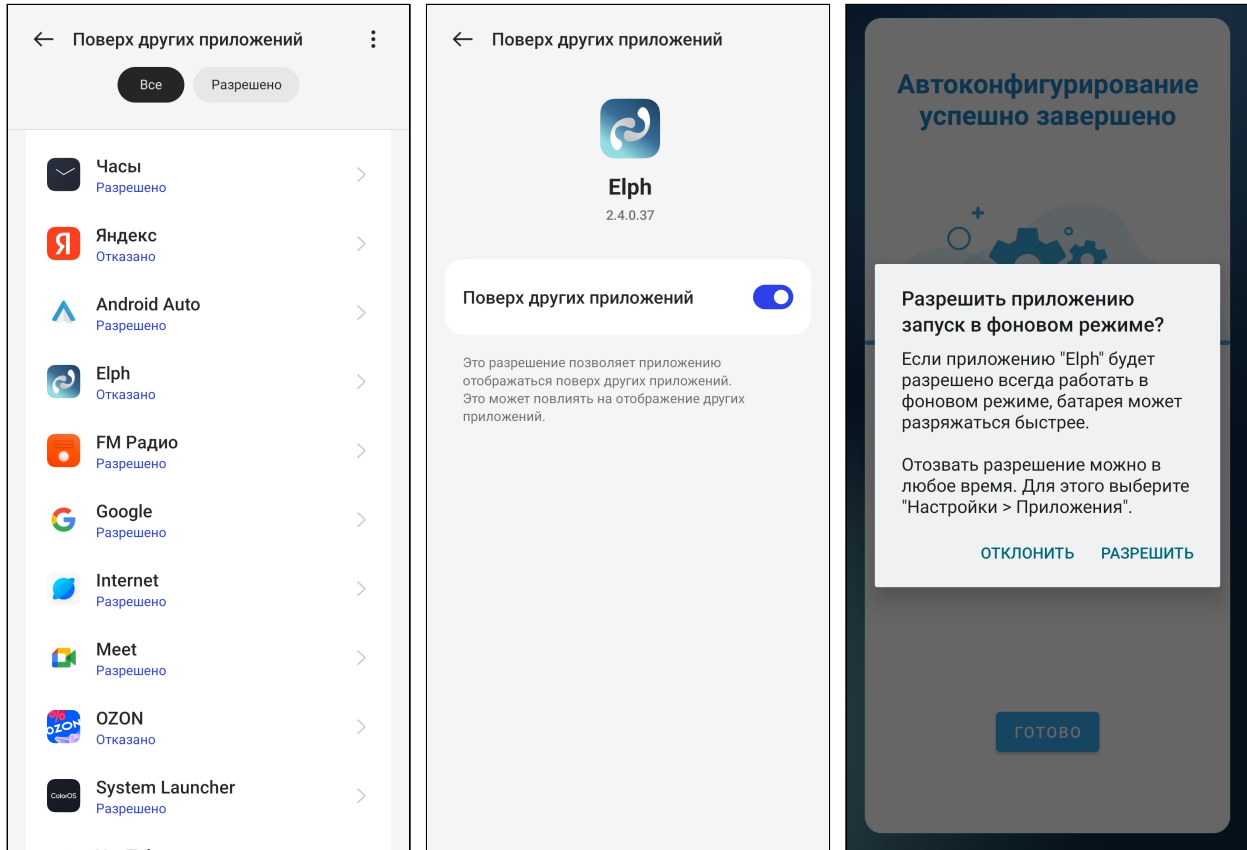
Поверх других приложений

Все
Разрешено

Часы
Разрешено

Яндекс
Отказано

Android Auto
Разрешено

Elph
Отказано

FM Радио
Разрешено

Google
Разрешено

Internet
Разрешено

Meet
Разрешено

OZON
Отказано

System Launcher
Разрешено

Поверх других приложений

Elph
2.4.0.37

Поверх других приложений

Это разрешение позволяет приложению отображаться поверх других приложений. Это может повлиять на отображение других приложений.

Автоконфигурирование успешно завершено

Разрешить приложению запуск в фоновом режиме?

Если приложению "Elph" будет разрешено всегда работать в фоновом режиме, батарея может разряжаться быстрее.

Отозвать разрешение можно в любое время. Для этого выберите "Настройки > Приложения".

ОТКЛОНИТЬ
РАЗРЕШИТЬ

ГОТОВО